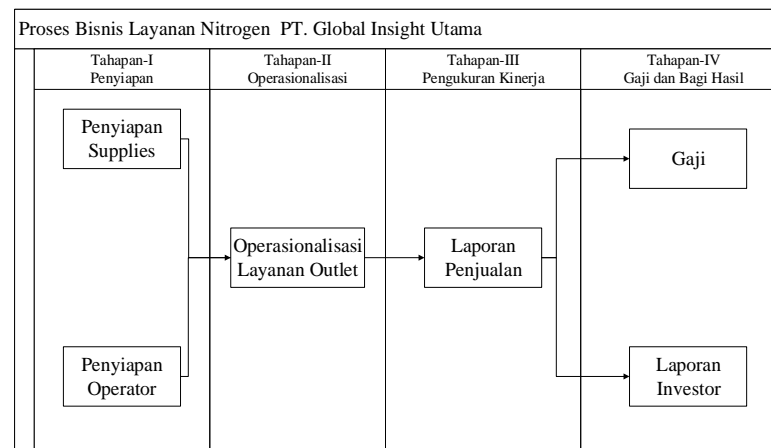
Proses Bisnis Layanan Nitrogen PT. Global Insight Utama

Tahapan-I
Penyiapan

Tahapan-II
Operasionalisasi

Tahapan-III
Pengukuran Kinerja

Tahapan-IV
Gaji dan Bagi Hasil

Penyiapan Supplies

Penyiapan Operator

Operasionalisasi Layanan Outlet

Laporan Penjualan

Gaji

Laporan Investor